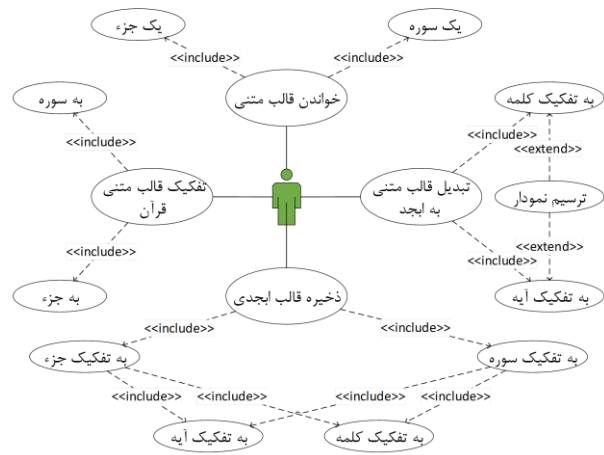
یک جزء

یک سوره

<<include>>

<<include>>

خواندن قالب متنی

به سوره

به تفکیک کلمه

<<include>>

<<include>>

<<extend>>

تفکیک قالب متنی قرآن

تبدیل قالب متنی به ابجد

ترسیم نمودار

<<include>>

<<extend>>

<<include>>

به جزء

به تفکیک آیه

ذخیره قالب ابجدی

<<include>>

<<include>>

به تفکیک جزء

به تفکیک سوره

<<include>>

<<include>>

<<include>>

<<include>>

به تفکیک آیه

به تفکیک کلمه